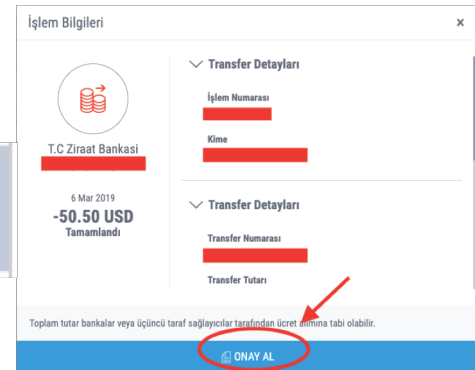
İşlem Bilgileri

×

T.C Ziraat Bankasi

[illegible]

6 Mar 2019

-50.50 USD

Tamamlandı

Transfer Detayları

İşlem Numarası

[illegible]

Kime

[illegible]

Transfer Detayları

Transfer Numarası

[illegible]

Transfer Tutarı

Toplam tutar bankalar veya üçüncü taraf sağlayıcılar tarafından ücret alımına tabi olabilir.

ONAY AL